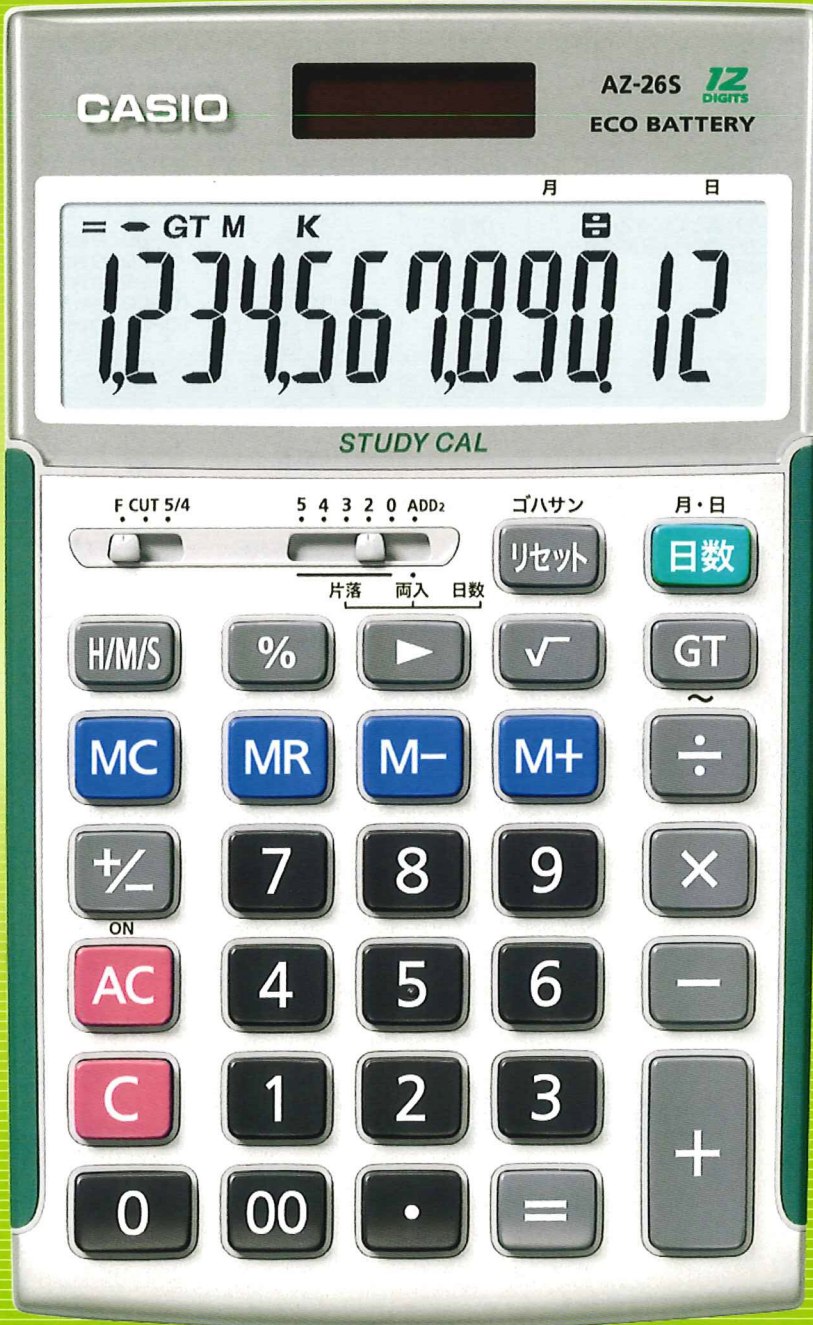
CASIO
AZ-26S 12 DIGITS
ECO BATTERY

月 日
= GT M K
1,234,567,890.12

STUDY CAL

F CUT 5/4
5 4 3 2 0 ADD2
片落 両入 日数
ゴハサン
リセット
月・日
日数

H/M/S
%
►
√
GT
~
MC
MR
M−
M+
÷
+/−
7
8
9
×
ON
AC
4
5
6
−
C
1
2
3
+
0
00
•
=